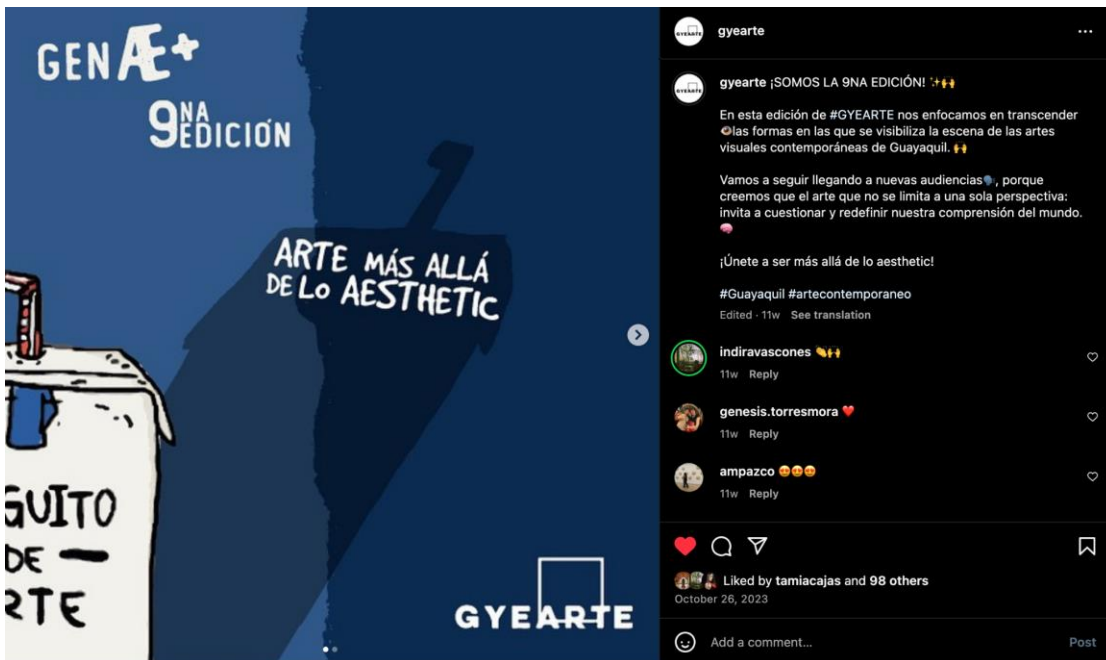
GEN Æ+

9NA EDICIÓN

ARTE MÁS ALLÁ DE LO AESTHETIC

GUITO DE — RTE

GYEARTE

GYEARTE

gyearte ...

gyearte ¡SOMOS LA 9NA EDICIÓN! ✨🙌

En esta edición de #GYEARTE nos enfocamos en transcender 🧿las formas en las que se visibiliza la escena de las artes visuales contemporáneas de Guayaquil. 🙌

Vamos a seguir llegando a nuevas audiencias🗣️, porque creemos que el arte que no se limita a una sola perspectiva: invita a cuestionar y redefinir nuestra comprensión del mundo. 🧠

¡Únete a ser más allá de lo aesthetic!

#Guayaquil #artecontemporaneo

Edited · 11w See translation

indiravascones 👏🙌
11w Reply

genesis.torresmora ❤️
11w Reply

ampazco 😍😍😍
11w Reply

Liked by tamiacajas and 98 others
October 26, 2023

Add a comment... Post